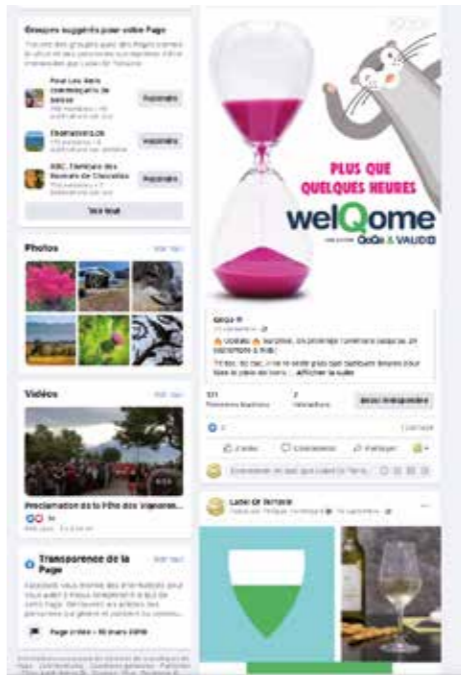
Groupes suggérés pour votre Page

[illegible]

Pour Les Amis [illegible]

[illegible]

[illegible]

Voir tout

Photos

Voir tout

Vidéos

Voir tout

Proclamation de la Fête des Vignerons

Transparence de la Page

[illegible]

Page créée - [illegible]

PLUS QUE QUELQUES HEURES

welQome

QoQa & VAUD

QoQa

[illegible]

Boost indisponible

J'aime

Commenter

Partager

Label Of Terroir

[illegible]